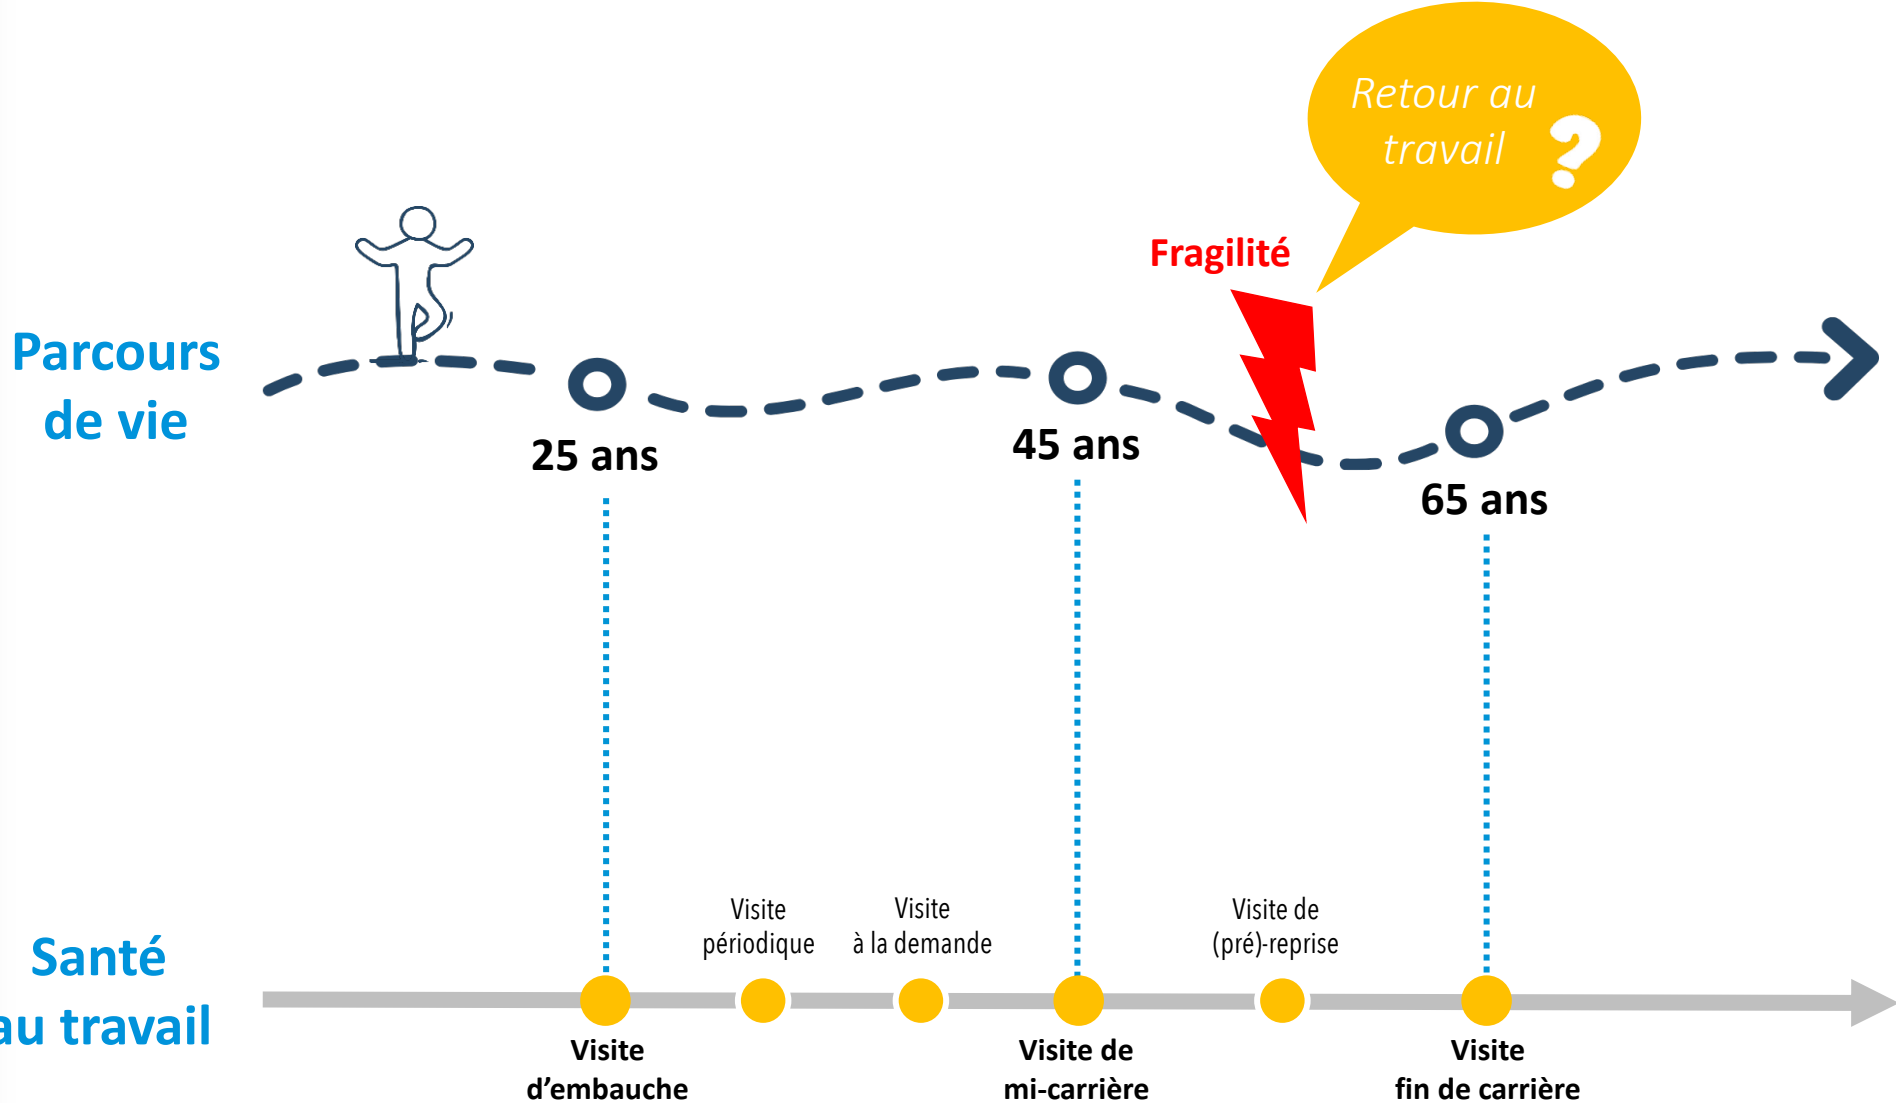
Retour au travail ?

Fragilité

Parcours de vie

25 ans

45 ans

65 ans

Santé au travail

Visite périodique

Visite à la demande

Visite de (pré)-reprise

Visite d'embauche

Visite de mi-carrière

Visite fin de carrière